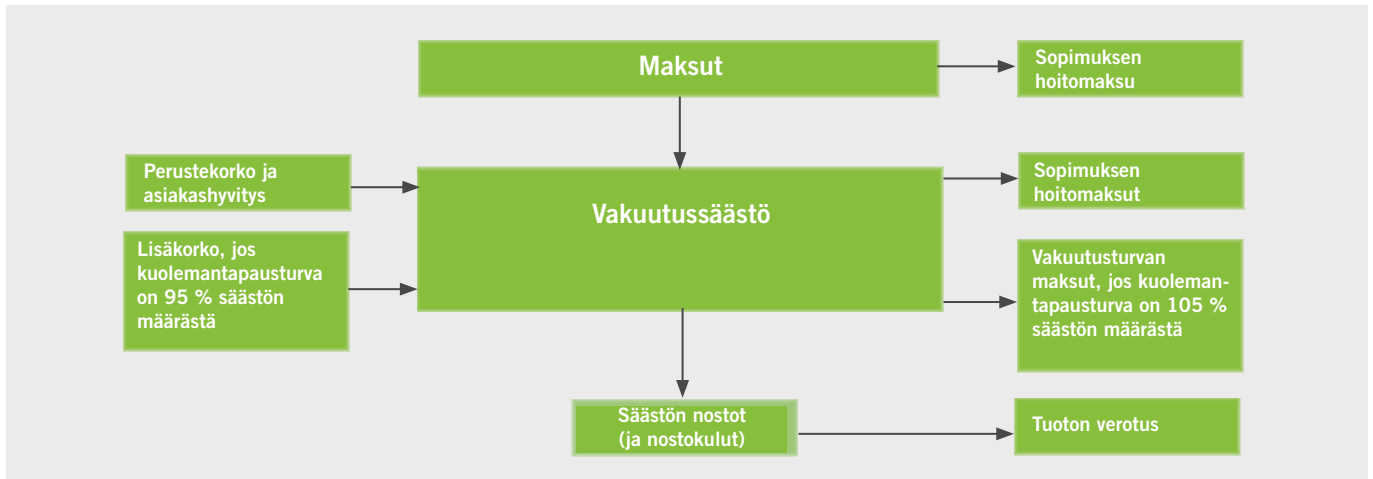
Maksut

Sopimuksen hoitomaksu

Perustekorko ja asiakashyvitys

Vakuutussäästö

Sopimuksen hoitomaksut

Lisäkorko, jos kuolemantapausturva on 95 % säästön määrästä

Vakuutusturvan maksut, jos kuolemantapausturva on 105 % säästön määrästä

Säästön nostot (ja nostokulut)

Tuoton verotus